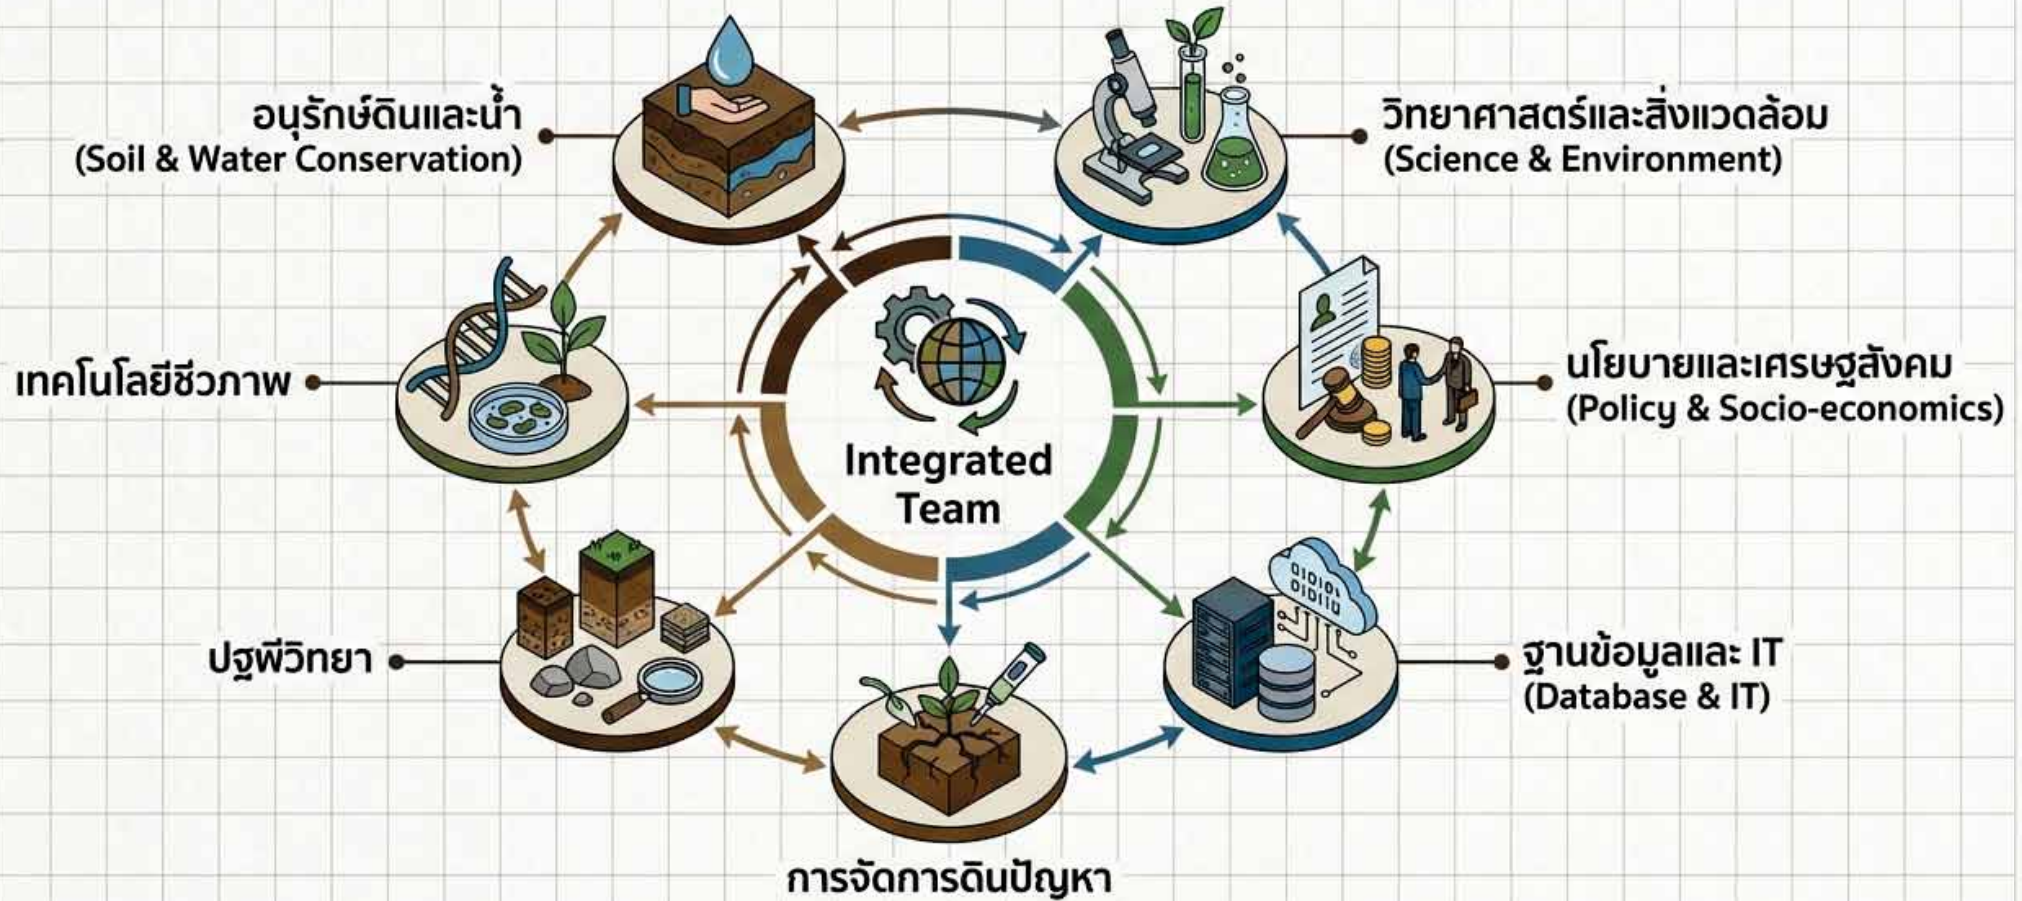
อนุรักษ์ดินและน้ำ
(Soil & Water Conservation)

วิทยาศาสตร์และสิ่งแวดล้อม
(Science & Environment)

เทคโนโลยีชีวภาพ

Integrated Team

นโยบายและเศรษฐสังคม
(Policy & Socio-economics)

ปฐพีวิทยา

ฐานข้อมูลและ IT
(Database & IT)

การจัดการดินปัญหา